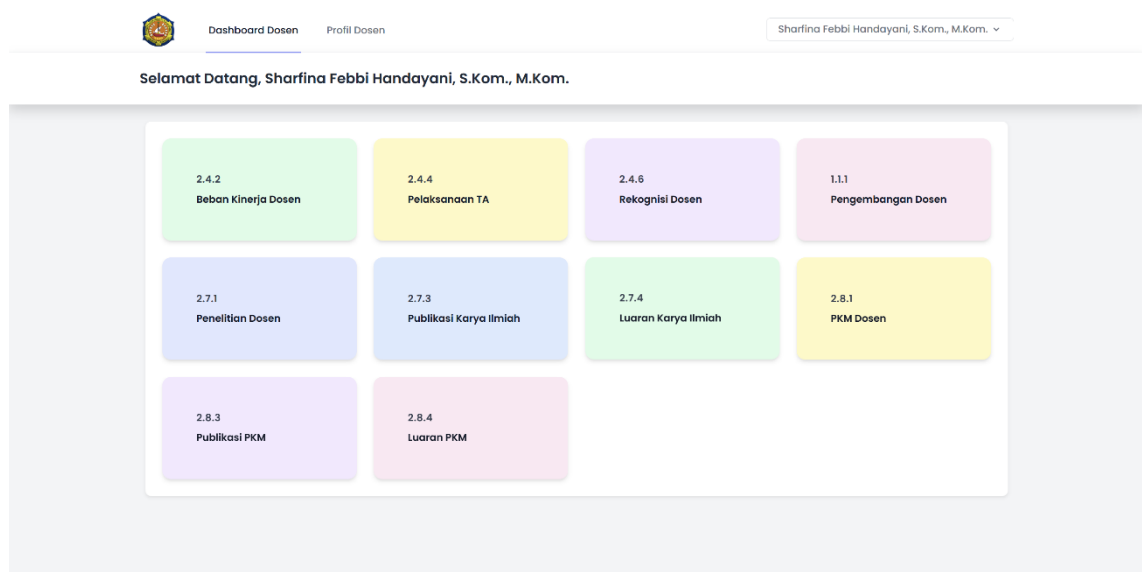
Dashboard Dosen
Profil Dosen
Sharfina Febbi Handayani, S.Kom., M.Kom.

Selamat Datang, Sharfina Febbi Handayani, S.Kom., M.Kom.

2.4.2
Beban Kinerja Dosen

2.4.4
Pelaksanaan TA

2.4.6
Rekognisi Dosen

1.1.1
Pengembangan Dosen

2.7.1
Penelitian Dosen

2.7.3
Publikasi Karya Ilmiah

2.7.4
Luaran Karya Ilmiah

2.8.1
PKM Dosen

2.8.3
Publikasi PKM

2.8.4
Luaran PKM